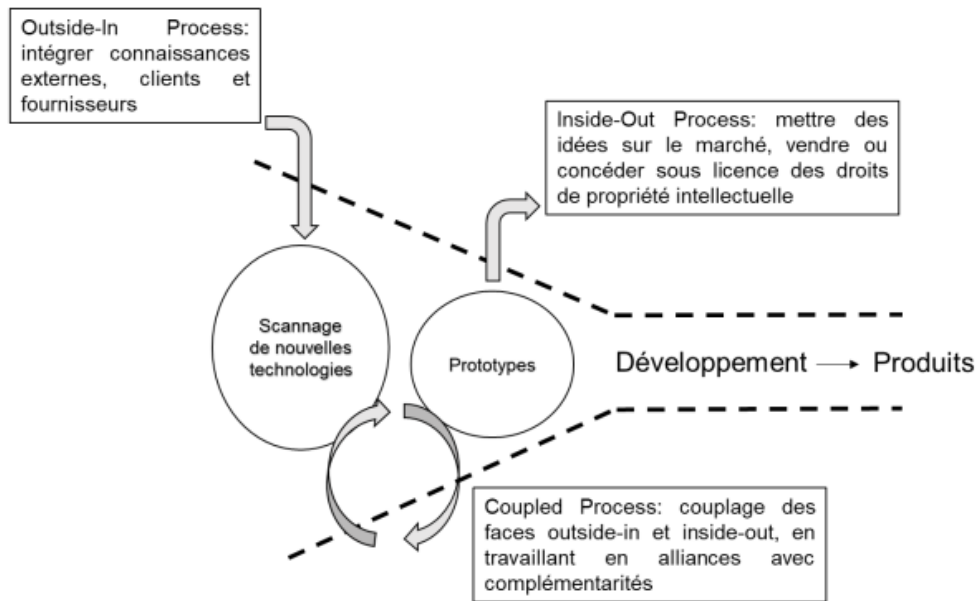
Outside-In Process: intégrer connaissances externes, clients et fournisseurs

Inside-Out Process: mettre des idées sur le marché, vendre ou concéder sous licence des droits de propriété intellectuelle

Scannage de nouvelles technologies

Prototypes

Développement → Produits

Coupled Process: couplage des faces outside-in et inside-out, en travaillant en alliances avec complémentarités